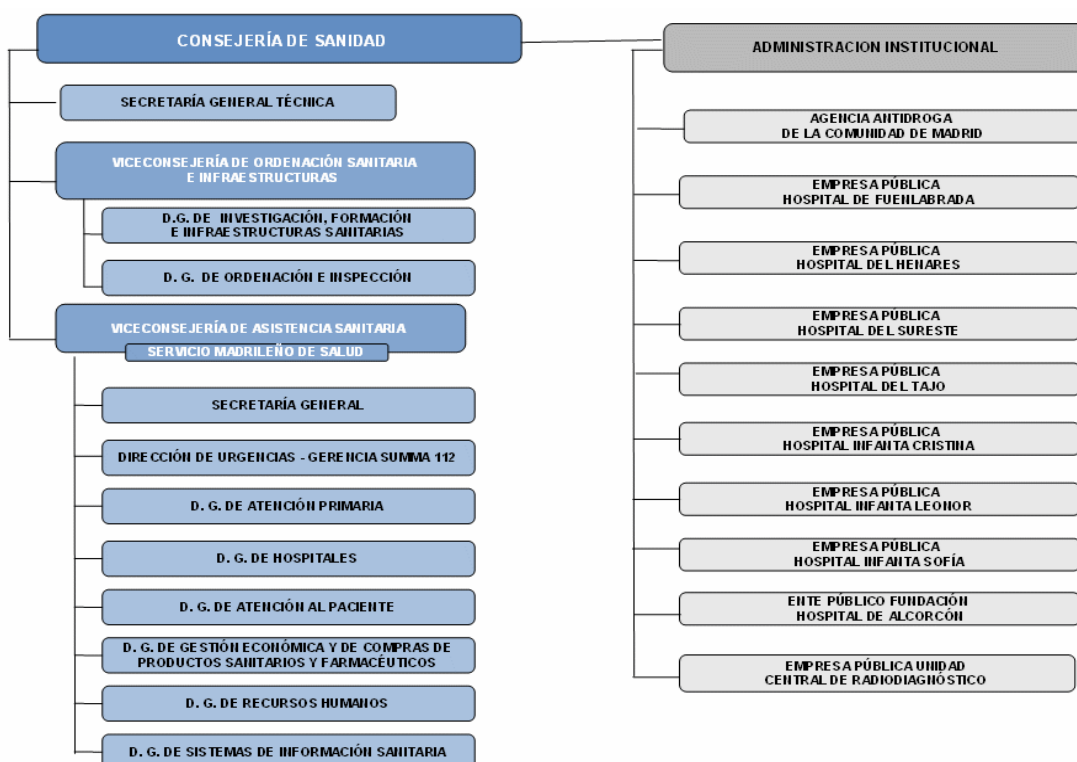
CONSEJERÍA DE SANIDAD

SECRETARÍA GENERAL TÉCNICA

VICECONSEJERÍA DE ORDENACIÓN SANITARIA E INFRAESTRUCTURAS

D.G. DE INVESTIGACIÓN, FORMACIÓN E INFRAESTRUCTURAS SANITARIAS

D. G. DE ORDENACIÓN E INSPECCIÓN

VICECONSEJERÍA DE ASISTENCIA SANITARIA

SERVICIO MADRILEÑO DE SALUD

SECRETARÍA GENERAL

DIRECCIÓN DE URGENCIAS - GERENCIA SUMMA 112

D. G. DE ATENCIÓN PRIMARIA

D. G. DE HOSPITALES

D. G. DE ATENCIÓN AL PACIENTE

D. G. DE GESTIÓN ECONÓMICA Y DE COMPRAS DE PRODUCTOS SANITARIOS Y FARMACÉUTICOS

D. G. DE RECURSOS HUMANOS

D. G. DE SISTEMAS DE INFORMACIÓN SANITARIA

ADMINISTRACION INSTITUCIONAL

AGENCIA ANTIDROGA DE LA COMUNIDAD DE MADRID

EMPRESA PÚBLICA HOSPITAL DE FUENLABRADA

EMPRESA PÚBLICA HOSPITAL DEL HENARES

EMPRESA PÚBLICA HOSPITAL DEL SURESTE

EMPRESA PÚBLICA HOSPITAL DEL TAJO

EMPRESA PÚBLICA HOSPITAL INFANTA CRISTINA

EMPRESA PÚBLICA HOSPITAL INFANTA LEONOR

EMPRESA PÚBLICA HOSPITAL INFANTA SOFÍA

ENTE PÚBLICO FUNDACIÓN HOSPITAL DE ALCORCÓN

EMPRESA PÚBLICA UNIDAD CENTRAL DE RADIODIAGNÓSTICO